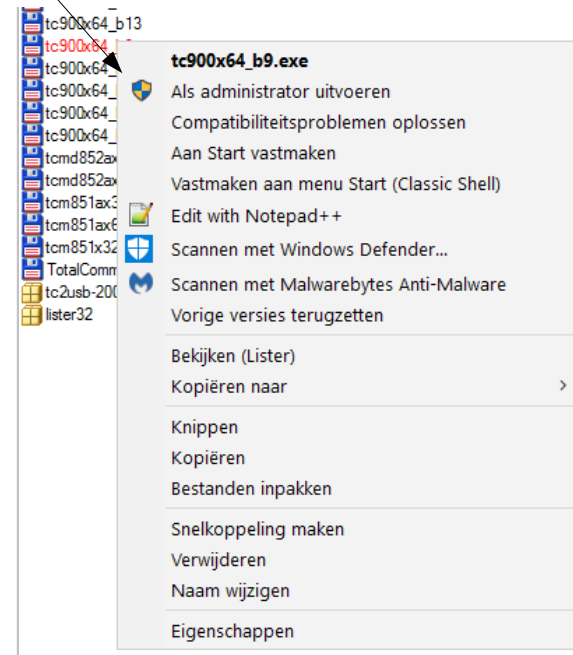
tc900x64_b13
tc900x64_
tc900x64_
tc900x64_
tc900x64_
tc900x64_
tcmd852ax
tcmd852ax
tcm851ax3
tcm851ax6
tcm851x32
TotalComm
tc2usb-200
lister32

tc900x64_b9.exe
Als administrator uitvoeren
Compatibiliteitsproblemen oplossen
Aan Start vastmaken
Vastmaken aan menu Start (Classic Shell)
Edit with Notepad++
Scannen met Windows Defender...
Scannen met Malwarebytes Anti-Malware
Vorige versies terugzetten

Bekijken (Lister)
Kopiëren naar

Knippen
Kopiëren
Bestanden inpakken

Snelkoppeling maken
Verwijderen
Naam wijzigen

Eigenschappen